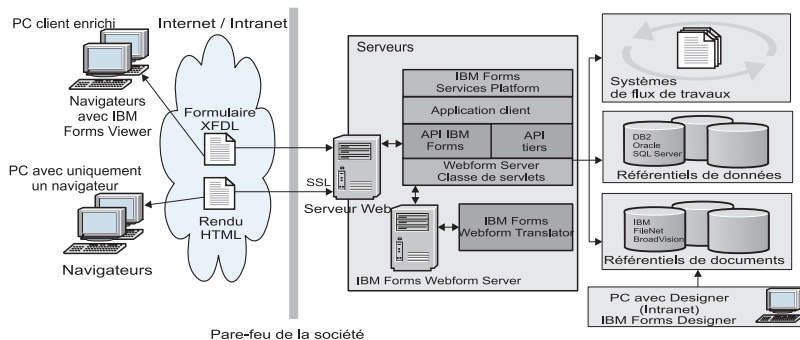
PC client enrichi

Internet / Intranet

Navigateurs avec IBM Forms Viewer

Formulaire XFDL

PC avec uniquement un navigateur

SSL

Rendu HTML

Navigateurs

Serveurs

IBM Forms Services Platform

Application client

API IBM Forms

API tiers

Webform Server Classe de servlets

Serveur Web

IBM Forms Webform Translator

IBM Forms Webform Server

Systèmes de flux de travaux

DB2
Oracle
SQL Server

Référentiels de données

IBM
FileNet
BroadVision

Référentiels de documents

PC avec Designer (Intranet) IBM Forms Designer

Pare-feu de la société